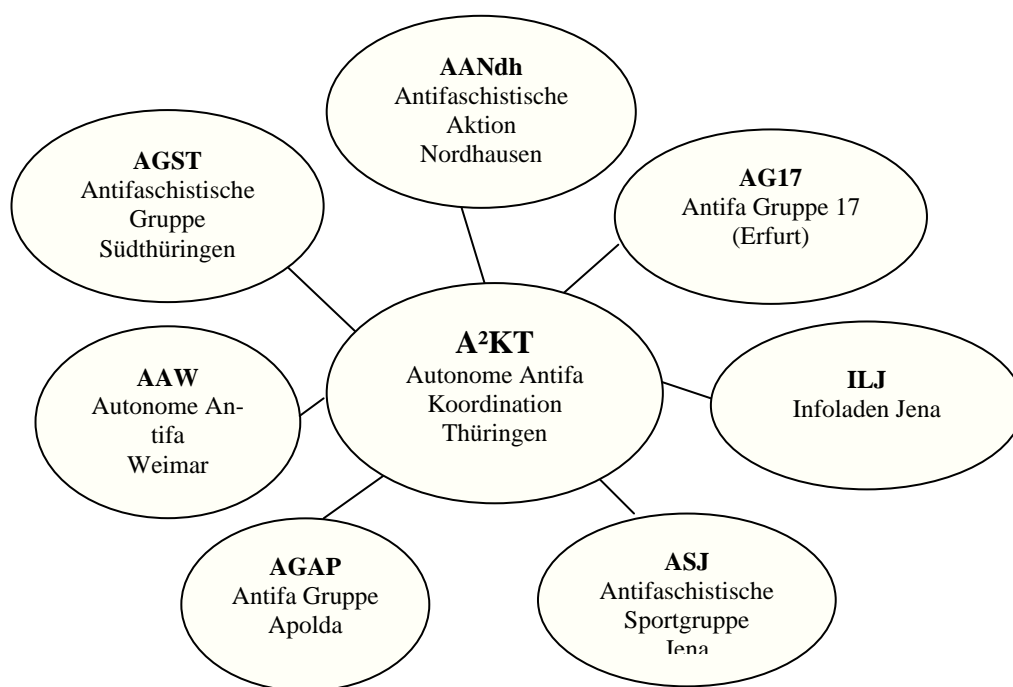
AANdh
Antifaschistische Aktion Nordhausen

AGST
Antifaschistische Gruppe Südthüringen

AG17
Antifa Gruppe 17 (Erfurt)

$A^2KT$
Autonome Antifa Koordination Thüringen

AAW
Autonome Antifa Weimar

ILJ
Infoladen Jena

AGAP
Antifa Gruppe Apolda

ASJ
Antifaschistische Sportgruppe Jena